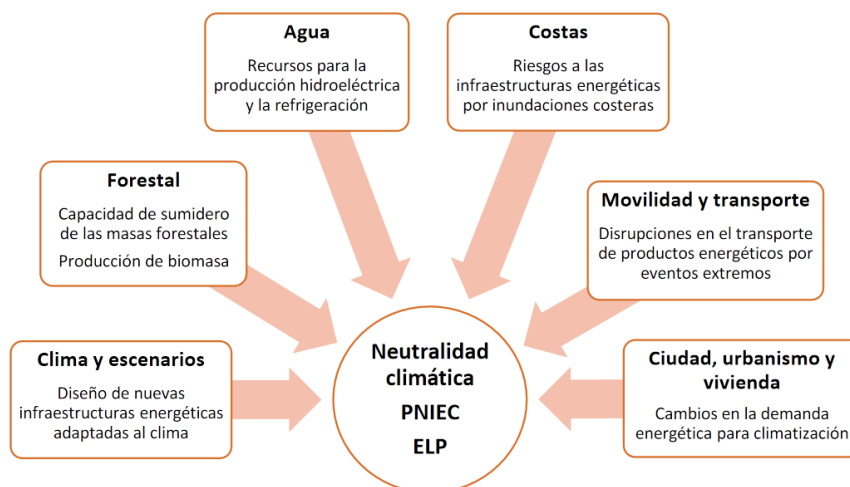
Agua

Recursos para la producción hidroeléctrica y la refrigeración

Costas

Riesgos a las infraestructuras energéticas por inundaciones costeras

Forestal

Capacidad de sumidero de las masas forestales

Producción de biomasa

Movilidad y transporte

Disrupciones en el transporte de productos energéticos por eventos extremos

Clima y escenarios

Diseño de nuevas infraestructuras energéticas adaptadas al clima

Neutralidad climática

PNIEC

ELP

Ciudad, urbanismo y vivienda

Cambios en la demanda energética para climatización